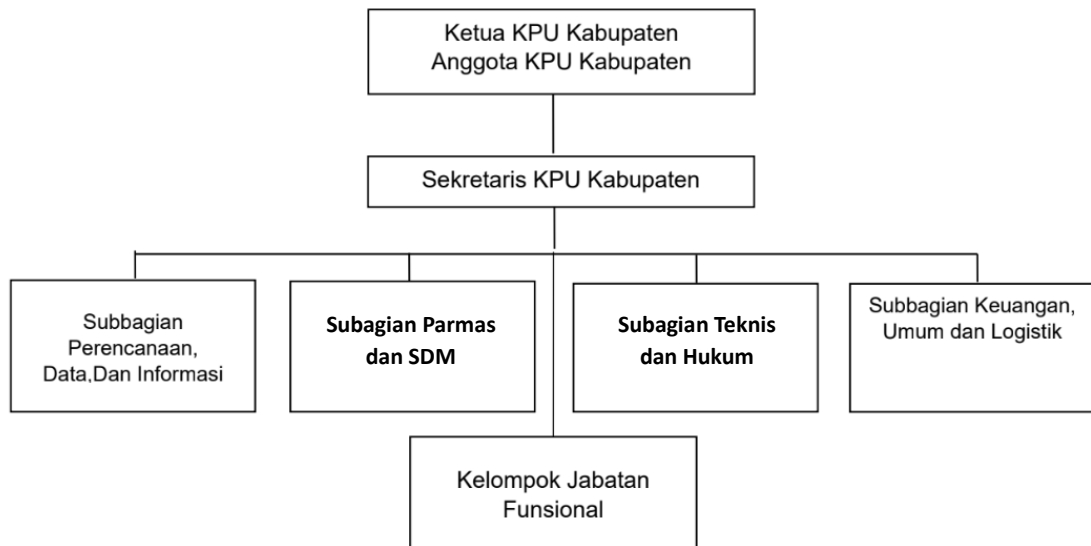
Ketua KPU Kabupaten
Anggota KPU Kabupaten

Sekretaris KPU Kabupaten

Subbagian Perencanaan, Data,Dan Informasi

Subagian Parmas dan SDM

Subagian Teknis dan Hukum

Subbagian Keuangan, Umum dan Logistik

Kelompok Jabatan Funsional